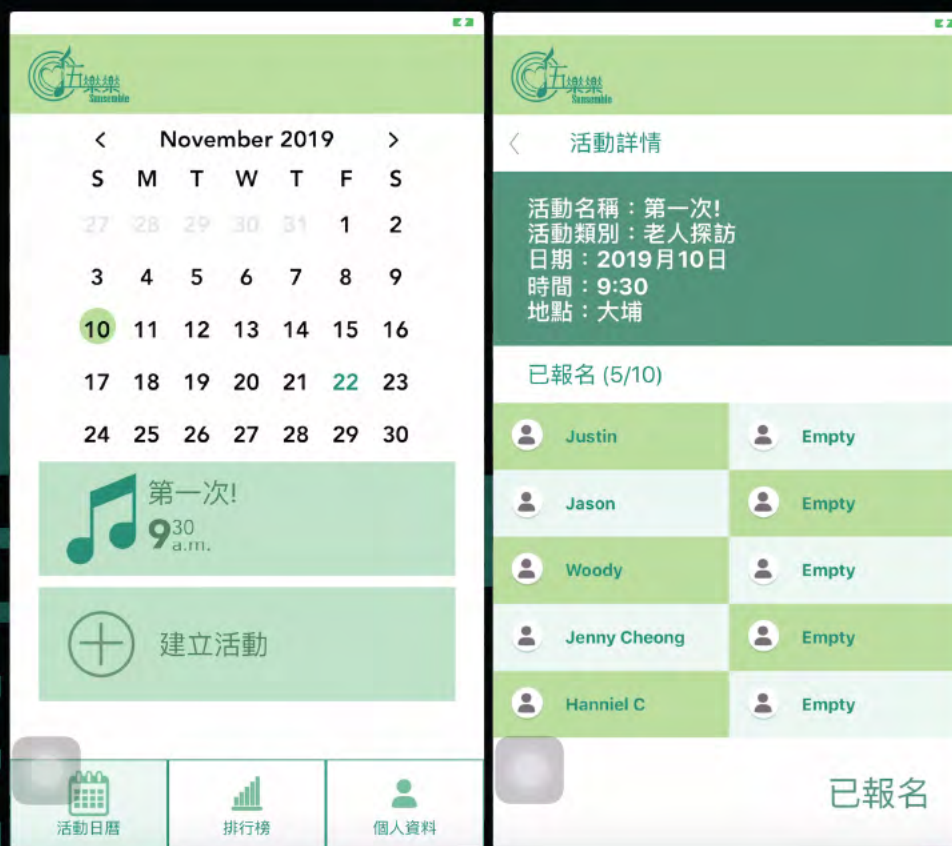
伍樂樂
Sunsemble

<
November 2019
>

| S | M | T | W | T | F | S |
|---|---|---|---|---|---|---|
| 27 | 28 | 29 | 30 | 31 | 1 | 2 |
| 3 | 4 | 5 | 6 | 7 | 8 | 9 |
| 10 | 11 | 12 | 13 | 14 | 15 | 16 |
| 17 | 18 | 19 | 20 | 21 | 22 | 23 |
| 24 | 25 | 26 | 27 | 28 | 29 | 30 |

第一次!
$9^{30}$ a.m.

建立活動

活動日曆
排行榜
個人資料

伍樂樂
Sunsemble

<
活動詳情

活動名稱：第一次!
活動類別：老人探訪
日期：2019月10日
時間：9:30
地點：大埔

已報名 (5/10)

| | |
|---|---|
| Justin | Empty |
| Jason | Empty |
| Woody | Empty |
| Jenny Cheong | Empty |
| Hanniel C | Empty |

已報名